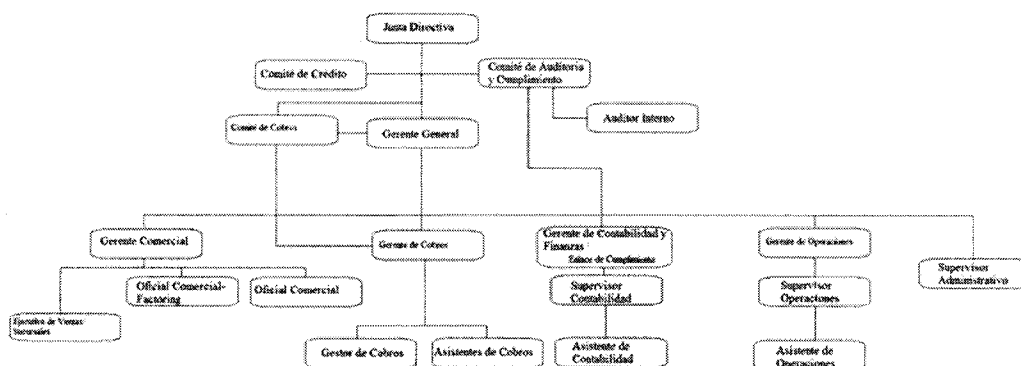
Junta Directiva

Comité de Credito

Comité de Auditoria y Cumplimiento

Auditor Interno

Comité de Cobros

Gerente General

Gerente Comercial

Gerente de Cobros

Gerente de Contabilidad y Finanzas
Enlace de Cumplimiento

Gerente de Operaciones

Supervisor Administrativo

Oficial Comercial-Factoring

Oficial Comercial

Ejecutivo de Ventas Sucursales

Supervisor Contabilidad

Supervisor Operaciones

Gestor de Cobros

Asistentes de Cobros

Asistente de Contabilidad

Asistente de Operaciones